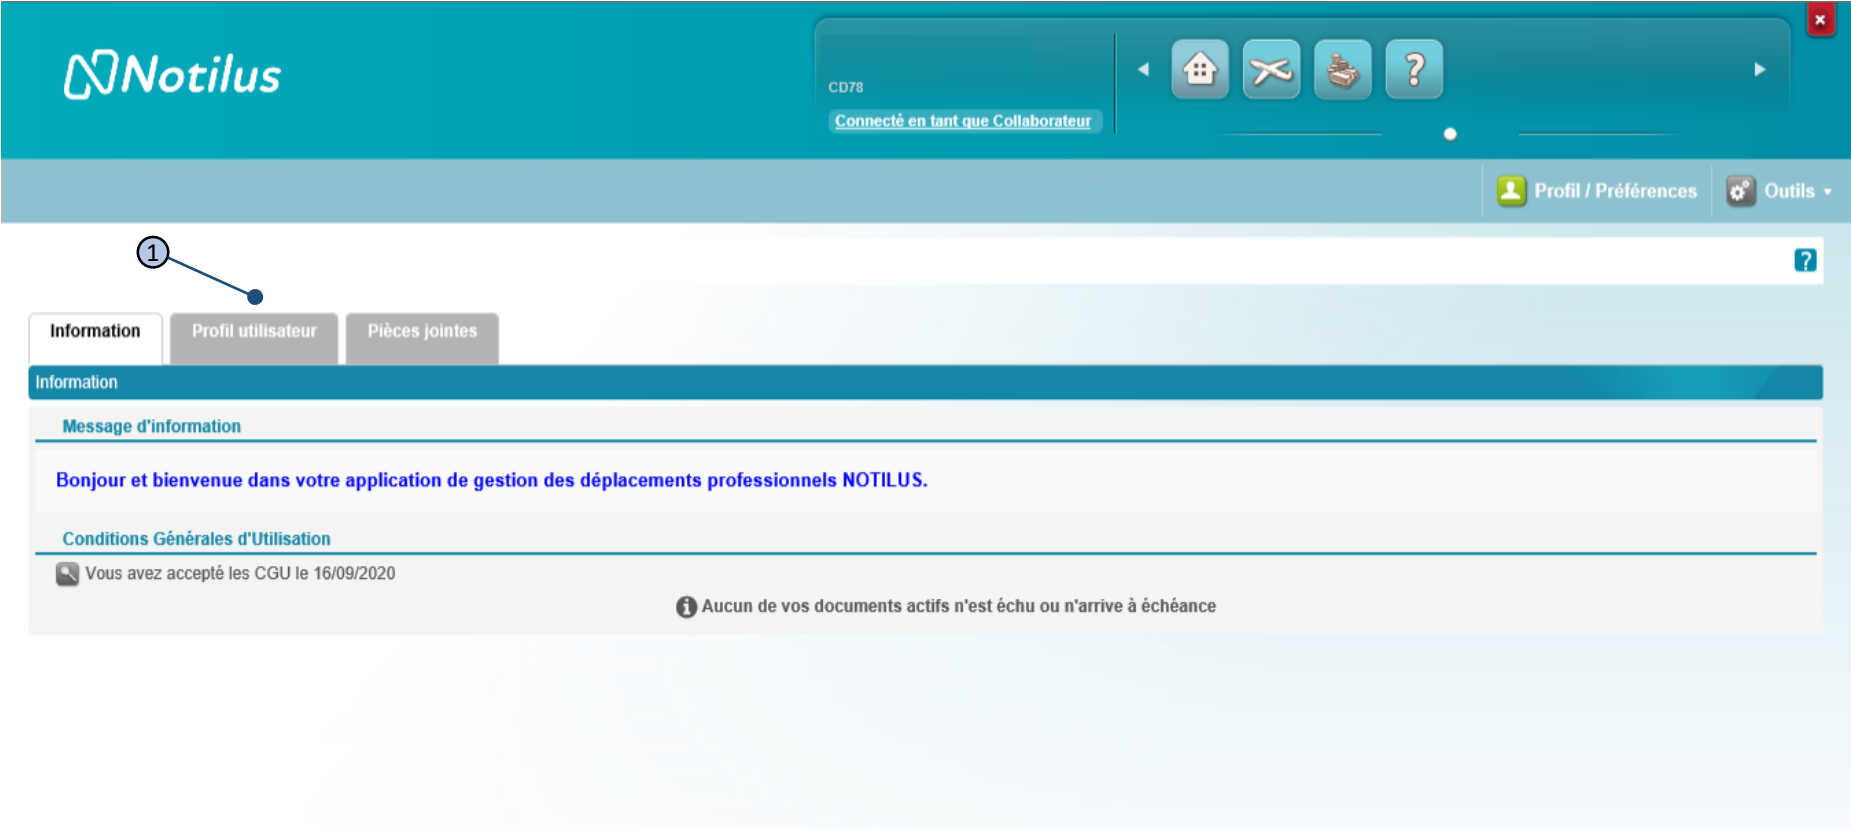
Notilus

CD78

Connecté en tant que Collaborateur

Profil / Préférences
Outils

1

Information
Profil utilisateur
Pièces jointes

Information

Message d'information

Bonjour et bienvenue dans votre application de gestion des déplacements professionnels NOTILUS.

Conditions Générales d'Utilisation

Vous avez accepté les CGU le 16/09/2020

Aucun de vos documents actifs n'est échu ou n'arrive à échéance